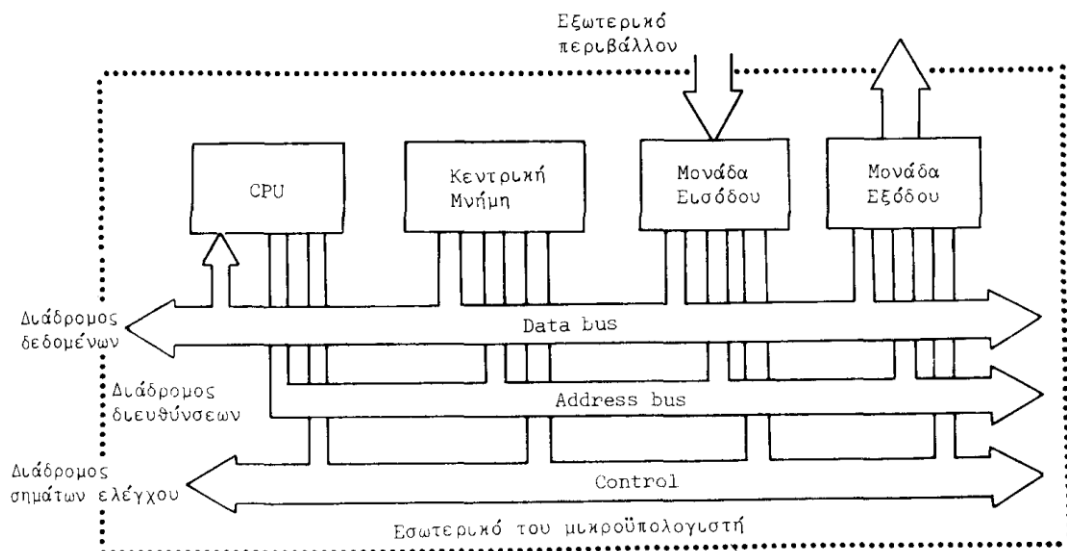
Εξωτερικό περιβάλλον

CPU

Κεντρική Μνήμη

Μονάδα Εισόδου

Μονάδα Εξόδου

Διάδρομος δεδομένων

Data bus

Διάδρομος διευθύνσεων

Address bus

Διάδρομος σημάτων ελέγχου

Control

Εσωτερικό του μικροϋπολογιστή